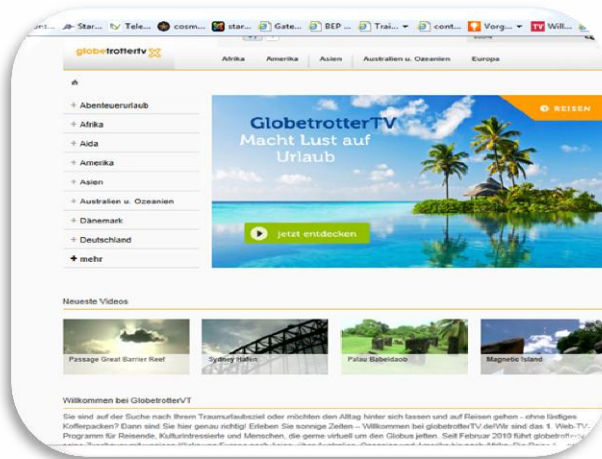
Star... Tele... cosm... star... Gate... BEP ... Trai... cont... Vorg... Will...

globetrottertv

Afrika Amerika Asien Australien u. Ozeanien Europa

+ Abenteuerurlaub
+ Afrika
+ Aida
+ Amerika
+ Asien
+ Australien u. Ozeanien
+ Dänemark
+ Deutschland
+ mehr

REISEN

GlobetrotterTV Macht Lust auf Urlaub

jetzt entdecken

Neueste Videos

Passage Great Barrier Reef
Sydney Hafen
Palau Babeldaob
Magnetic Island

Willkommen bei GlobetrotterVT

Sie sind auf der Suche nach Ihrem Traumurlaubsziel oder möchten den Alltag hinter sich lassen und auf Reisen gehen - ohne lästiges Kofferpacken? Dann sind Sie hier genau richtig! Erleben Sie sonnige Zeiten – Willkommen bei globetrotterTV.de!Wir sind das 1. Web-TV-Programm für Reisende, Kulturintressierte und Menschen, die gerne virtuell um den Globus jetten. Seit Februar 2010 führt globetrott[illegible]